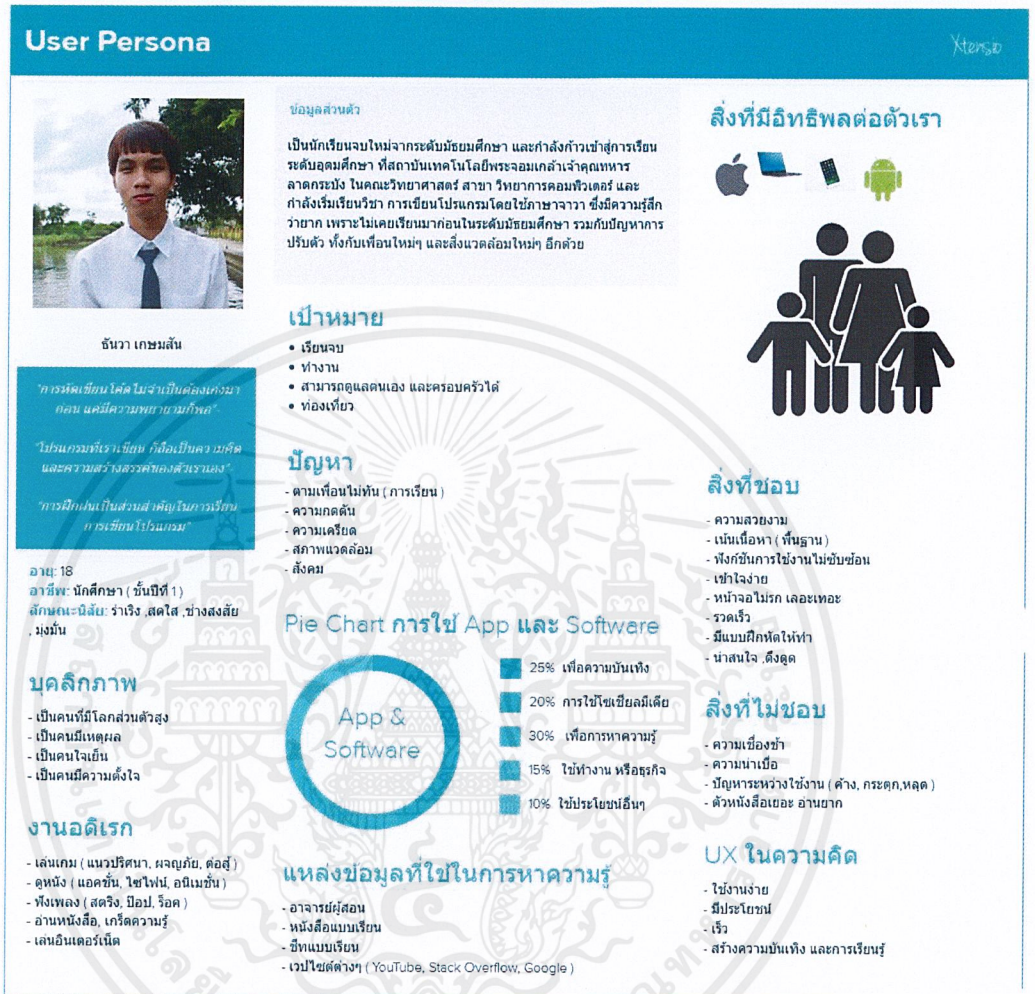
User Persona

Xtensio

ธันวา เกษมสันต์

"การหัดเขียนโค้ดไม่จำเป็นต้องเก่งมาก่อน แค่มีความพยายามก็พอ"

"โปรแกรมที่เราเขียน ก็คือเป็นความคิดและความสร้างสรรค์ของตัวเราเอง"

"การฝึกฝนเป็นส่วนสำคัญในการเรียนการเขียนโปรแกรม"

อายุ: 18
อาชีพ: นักศึกษา ( ชั้นปีที่ 1 )
ลักษณะนิสัย: ร่าเริง ,สดใส ,ช่างสงสัย , มุ่งมั่น

บุคลิกภาพ
- เป็นคนที่มีโลกส่วนตัวสูง
- เป็นคนมีเหตุผล
- เป็นคนใจเย็น
- เป็นคนมีความตั้งใจ

งานอดิเรก
- เล่นเกม ( แนวปริศนา, ผจญภัย, ต่อสู้ )
- ดูหนัง ( แอคชั่น, ไซไฟน์, อนิเมชั่น )
- ฟังเพลง ( สตริง, ป๊อป, ร็อค )
- อ่านหนังสือ, เกร็ดความรู้
- เล่นอินเตอร์เน็ต

ข้อมูลส่วนตัว

เป็นนักเรียนจบใหม่จากระดับมัธยมศึกษา และกำลังก้าวเข้าสู่การเรียนระดับอุดมศึกษา ที่สถาบันเทคโนโลยีพระจอมเกล้าเจ้าคุณทหารลาดกระบัง ในคณะวิทยาศาสตร์ สาขา วิทยาการคอมพิวเตอร์ และกำลังเริ่มเรียนวิชา การเขียนโปรแกรมโดยใช้ภาษาจาวา ซึ่งมีความรู้สึกว่ายาก เพราะไม่เคยเรียนมาก่อนในระดับมัธยมศึกษา รวมกับปัญหาการปรับตัว ทั้งกับเพื่อนใหม่ๆ และสิ่งแวดล้อมใหม่ๆ อีกด้วย

เป้าหมาย
• เรียนจบ
• ทำงาน
• สามารถดูแลตนเอง และครอบครัวได้
• ท่องเที่ยว

ปัญหา
- ตามเพื่อนไม่ทัน ( การเรียน )
- ความกดดัน
- ความเครียด
- สภาพแวดล้อม
- สังคม

Pie Chart การใช้ App และ Software

App & Software

25% เพื่อความบันเทิง
20% การใช้โซเชียลมีเดีย
30% เพื่อการหาความรู้
15% ใช้ทำงาน หรือธุรกิจ
10% ใช้ประโยชน์อื่นๆ

แหล่งข้อมูลที่ใช้ในการหาความรู้
- อาจารย์ผู้สอน
- หนังสือแบบเรียน
- ชีทแบบเรียน
- เวปไซต์ต่างๆ ( YouTube, Stack Overflow, Google )

สิ่งที่มีอิทธิพลต่อตัวเรา

สิ่งที่ชอบ
- ความสวยงาม
- เน้นเนื้อหา ( พื้นฐาน )
- ฟังก์ชันการใช้งานไม่ซับซ้อน
- เข้าใจง่าย
- หน้าจอไม่รก เลอะเทอะ
- รวดเร็ว
- มีแบบฝึกหัดให้ทำ
- น่าสนใจ ,ดึงดูด

สิ่งที่ไม่ชอบ
- ความเชื่องช้า
- ความน่าเบื่อ
- ปัญหาระหว่างใช้งาน ( ค้าง, กระตุก,หลุด )
- ตัวหนังสือเยอะ อ่านยาก

UX ในความคิด
- ใช้งานง่าย
- มีประโยชน์
- เร็ว
- สร้างความบันเทิง และการเรียนรู้